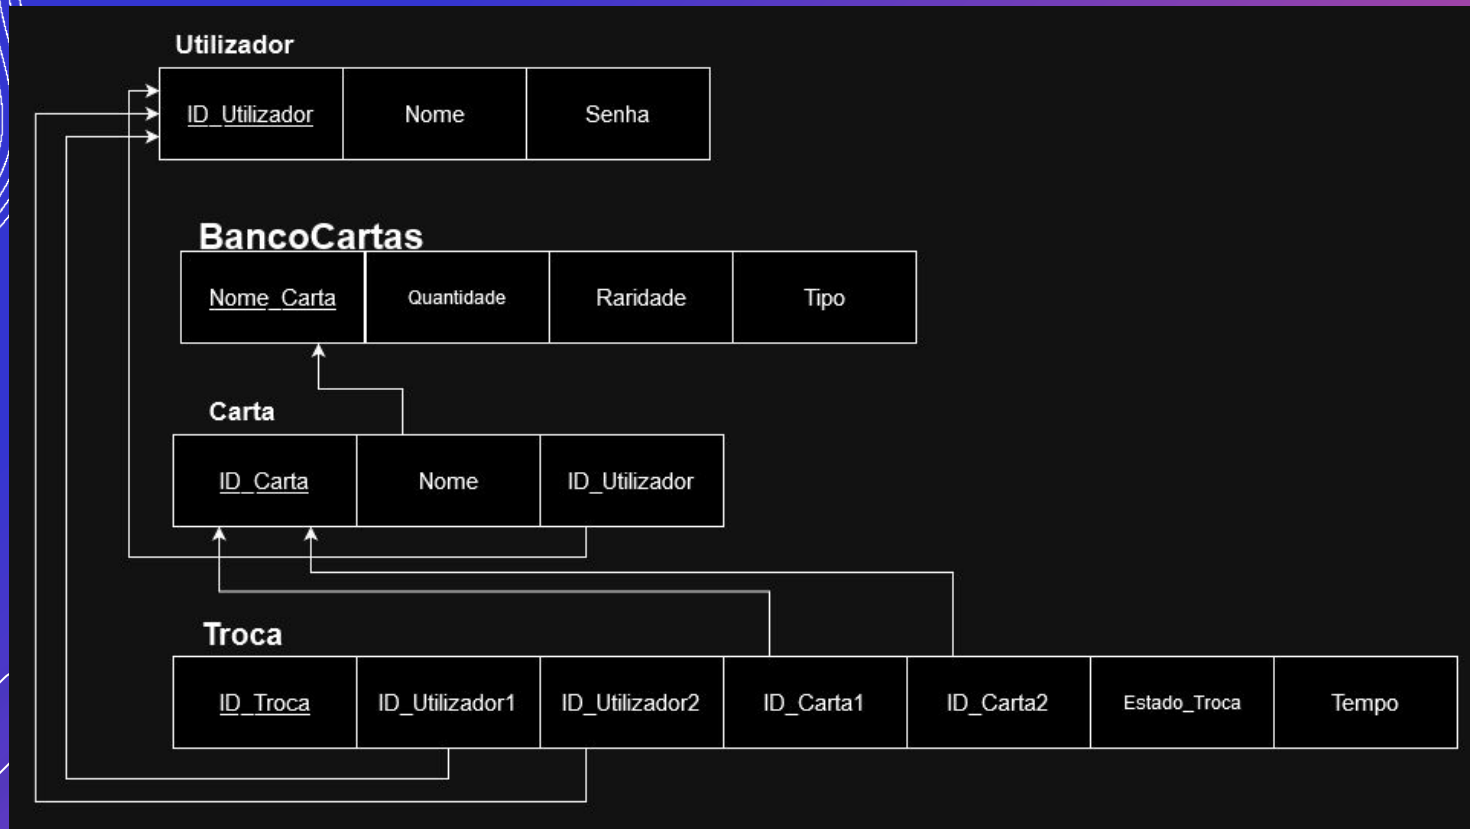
Utilizador

| ID_Utilizador | Nome | Senha |
|---|---|---|

BancoCartas

| Nome_Carta | Quantidade | Raridade | Tipo |
|---|---|---|---|

Carta

| ID_Carta | Nome | ID_Utilizador |
|---|---|---|

Troca

| ID_Troca | ID_Utilizador1 | ID_Utilizador2 | ID_Carta1 | ID_Carta2 | Estado_Troca | Tempo |
|---|---|---|---|---|---|---|